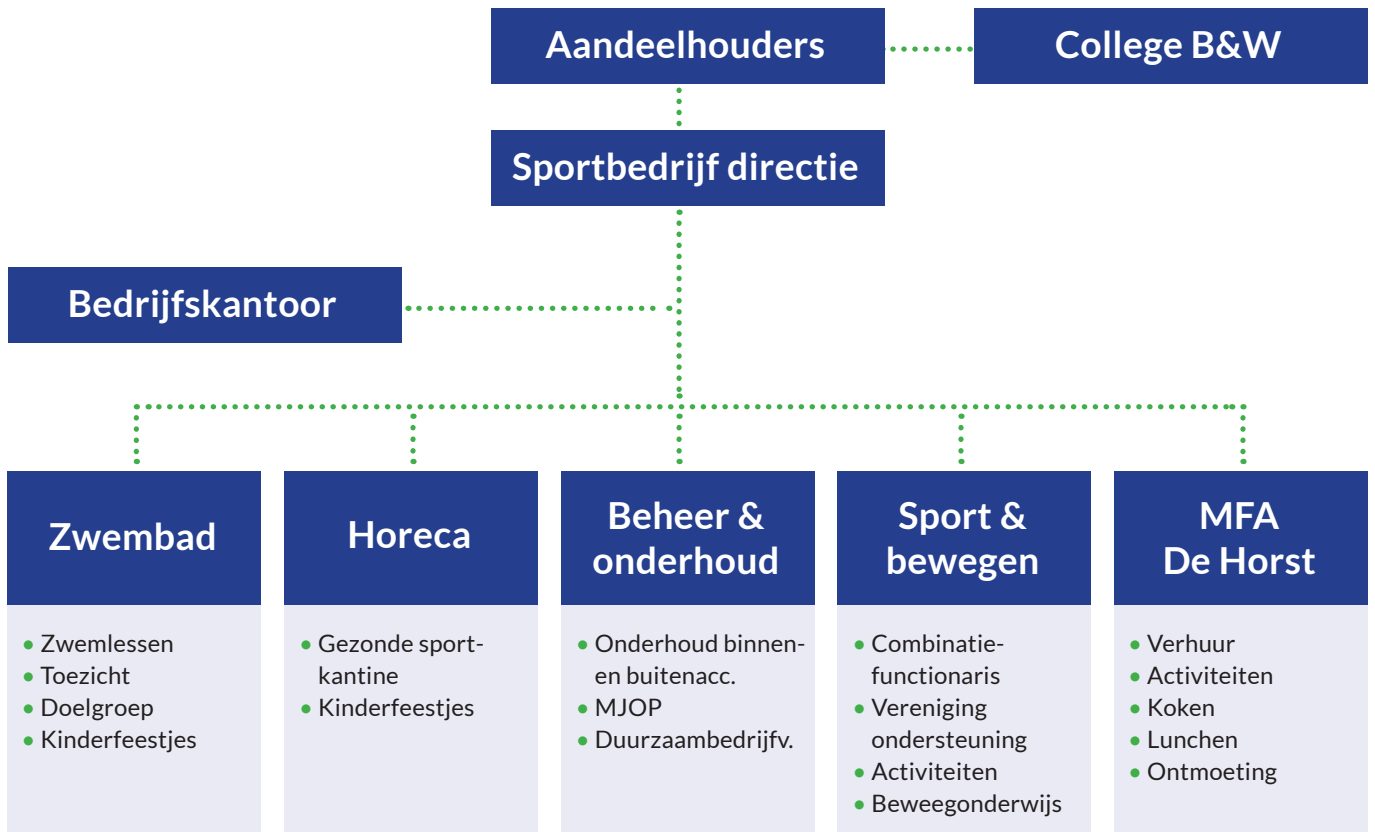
Aandeelhouders

College B&W

Sportbedrijf directie

Bedrijfskantoor

Zwembad
- Zwemlessen
- Toezicht
- Doelgroep
- Kinderfeestjes

Horeca
- Gezonde sportkantine
- Kinderfeestjes

Beheer & onderhoud
- Onderhoud binnen- en buitenacc.
- MJOP
- Duurzaambedrijfv.

Sport & bewegen
- Combinatiefunctionaris
- Vereniging ondersteuning
- Activiteiten
- Beweegonderwijs

MFA De Horst
- Verhuur
- Activiteiten
- Koken
- Lunchen
- Ontmoeting